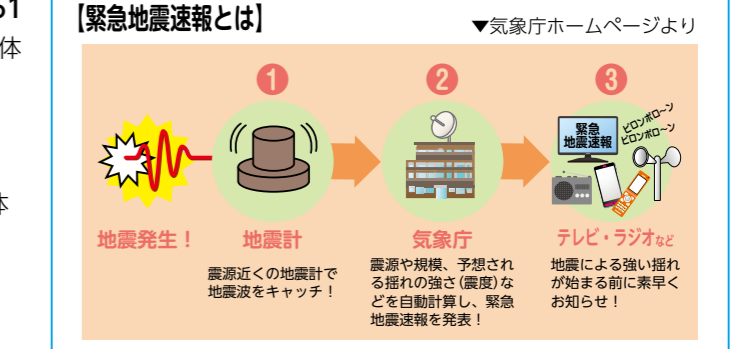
51
体

体

【緊急地震速報とは】

▼気象庁ホームページより

1
2
3

緊急
地震速報

ピロンポロ〜ン
ピロンポロ〜ン

地震発生！

地震計

震源近くの地震計で地震波をキャッチ！

気象庁

震源や規模、予想される揺れの強さ（震度）などを自動計算し、緊急地震速報を発表！

テレビ・ラジオなど

地震による強い揺れが始まる前に素早くお知らせ！